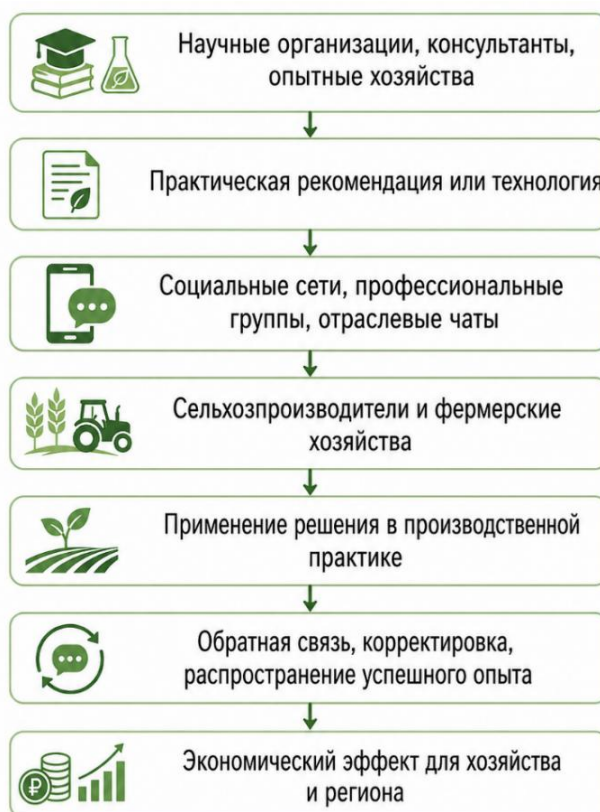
Научные организации, консультанты, опытные хозяйства

Практическая рекомендация или технология

Социальные сети, профессиональные группы, отраслевые чаты

Сельхозпроизводители и фермерские хозяйства

Применение решения в производственной практике

Обратная связь, корректировка, распространение успешного опыта

Экономический эффект для хозяйства и региона